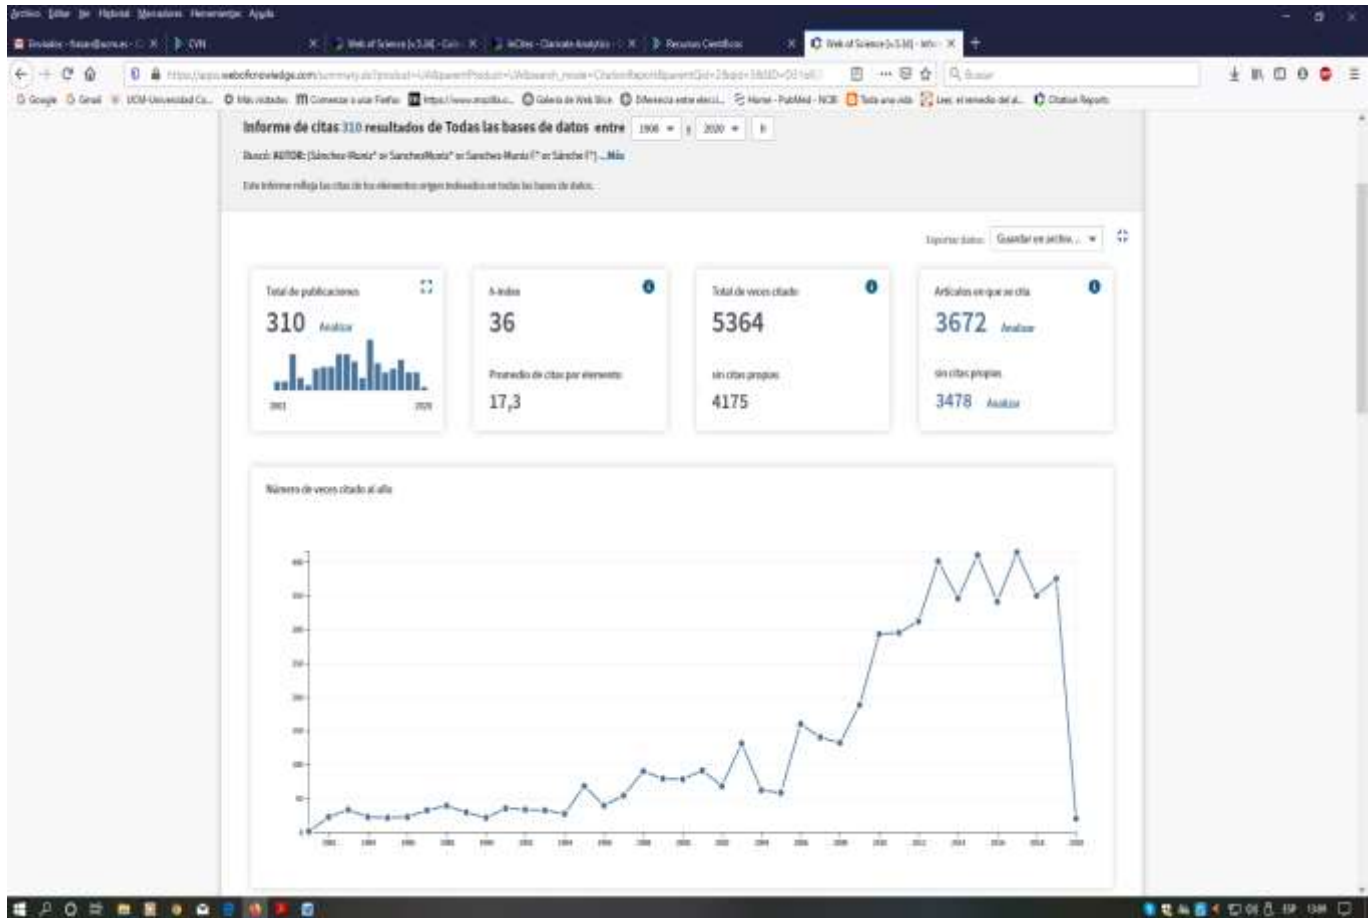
Archivo Editar Ver Historial Marcadores Herramientas Ayuda

Enviados - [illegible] | CVN | Web of Science [v.5.34] - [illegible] | InCites - Clarivate Analytics | Recursos Científicos | Web of Science [v.5.34] - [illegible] | +

https://apps.webofknowledge.com/summary.do?product=UA&parentProduct=UA&search_mode=CitationReport&parentQid=2&qid=3&SID=D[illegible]

Buscar

Google | Gmail | UCM-Universidad Co... | Más visitados | Comenzar a usar Firefox | https://www.mozilla.o... | Galería de Web Slice | Diferencia entre elecci... | Home - PubMed - NCBI | Toda una vida | Leer, el remedio del al... | Citation Reports

Informe de citas 310 resultados de Todas las bases de datos entre 1900 y 2020 Ir

Buscó: AUTOR: (Sánchez-Muniz* or SanchezMuniz* or Sanchez-Muniz F* or Sánchez F*) ...Más

Este informe refleja las citas de los elementos origen indexados en todas las bases de datos.

Exportar datos: Guardar en archivo...

Total de publicaciones
310 Analizar
2001 2020

h-index
36
Promedio de citas por elemento
17,3

Total de veces citado
5364
sin citas propias
4175

Artículos en que se cita
3672 Analizar
sin citas propias
3478 Analizar

Número de veces citado al año